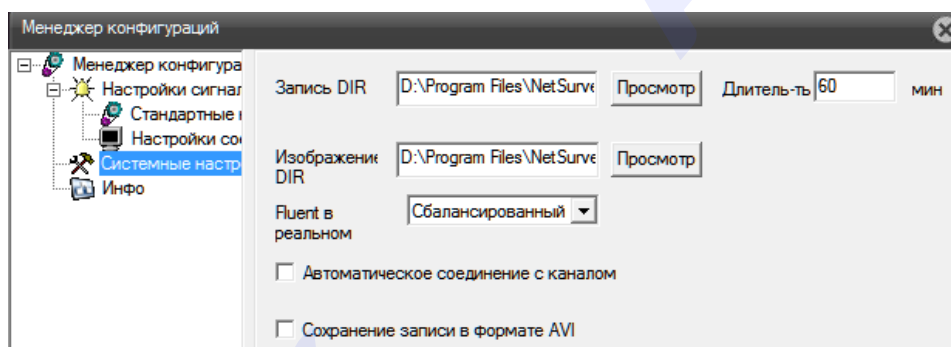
Менеджер конфигураций

Менеджер конфигура
Настройки сигнал
Стандартные
Настройки со
Системные настр
Инфо

Запись DIR D:\Program Files\NetSurve Просмотр Длитель-ть 60 мин

Изображение DIR D:\Program Files\NetSurve Просмотр

Fluent в реальном Сбалансированный

Автоматическое соединение с каналом

Сохранение записи в формате AVI